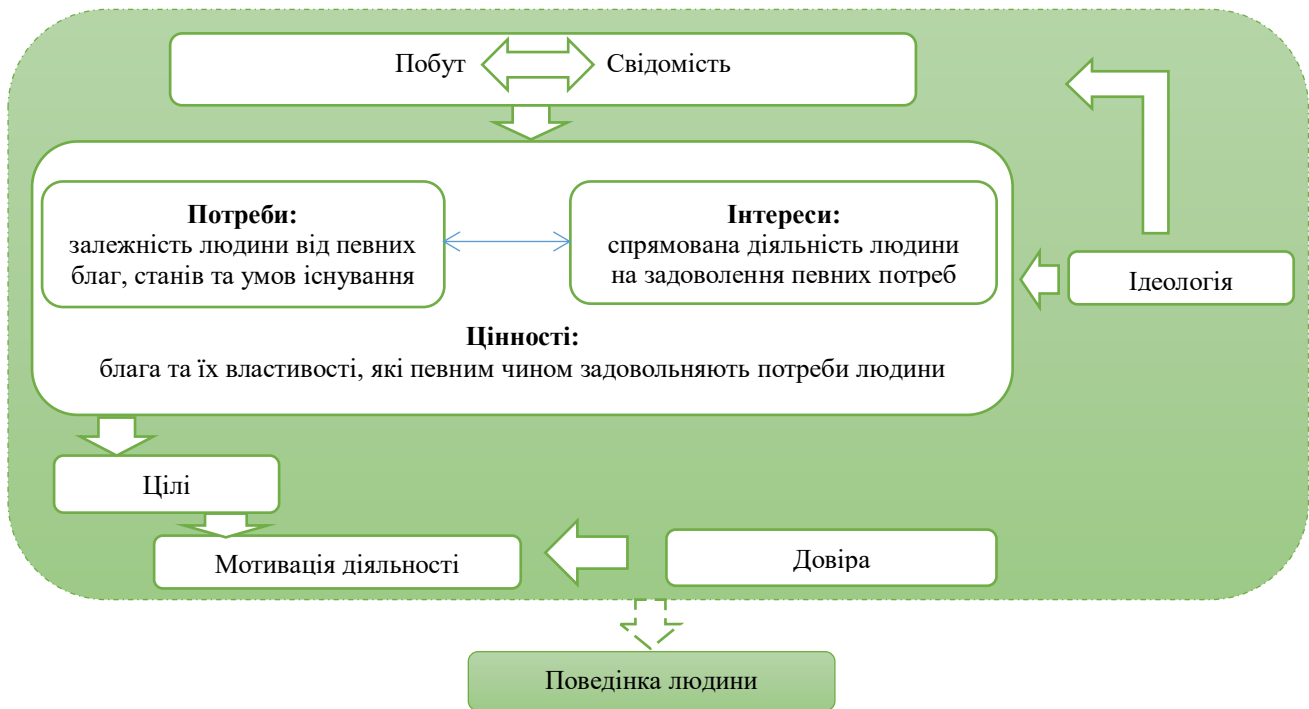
Побут Свідомість

Потреби:
залежність людини від певних благ, станів та умов існування

Інтереси:
спрямована діяльність людини на задоволення певних потреб

Ідеологія

Цінності:
блага та їх властивості, які певним чином задовольняють потреби людини

Цілі

Мотивація діяльності

Довіра

Поведінка людини